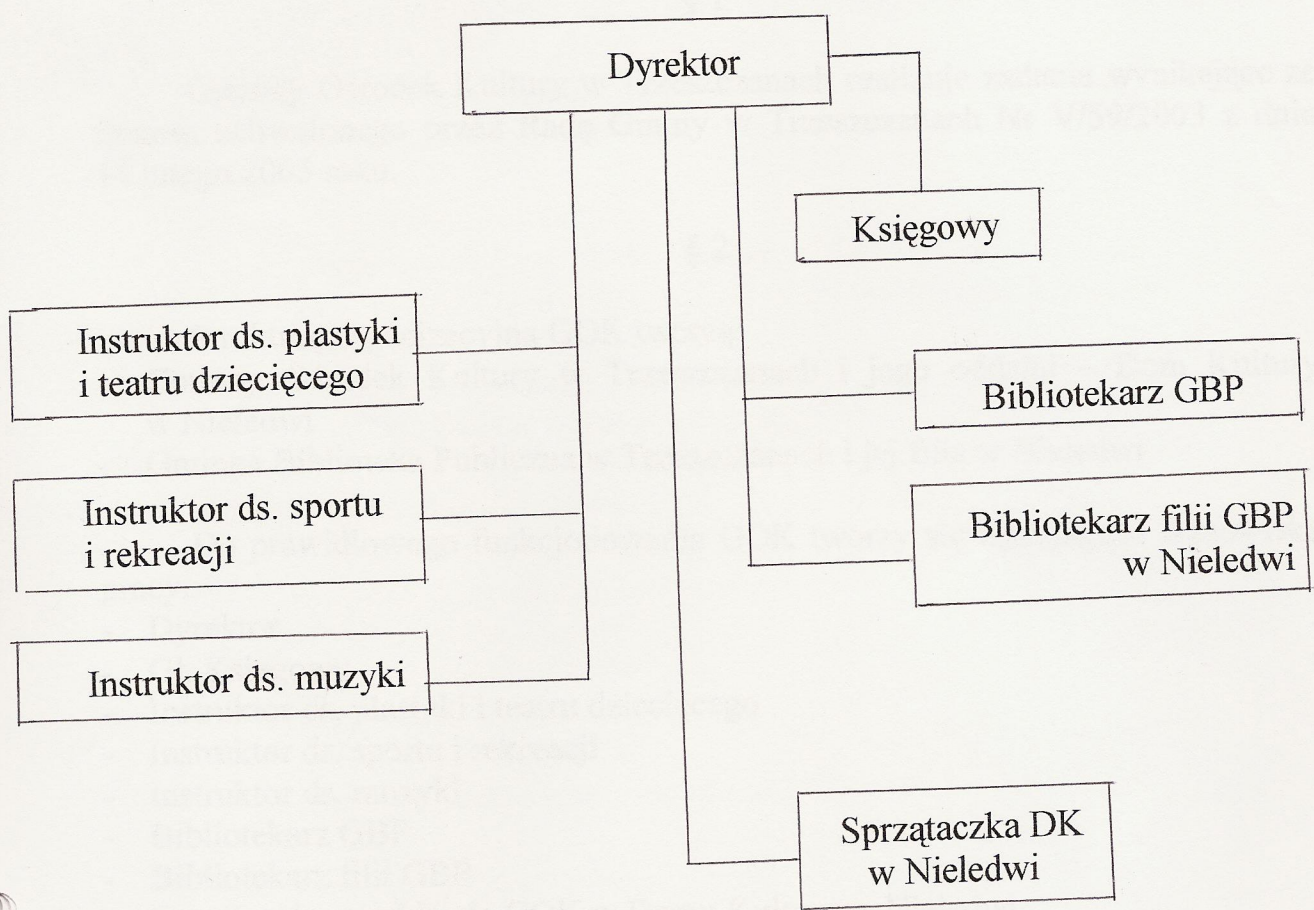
Dyrektor

Księgowy

Instruktor ds. plastyki i teatru dziecięcego

Instruktor ds. sportu i rekreacji

Instruktor ds. muzyki

Bibliotekarz GBP

Bibliotekarz filii GBP w Nieledwi

Sprzątaczka DK w Nieledwi